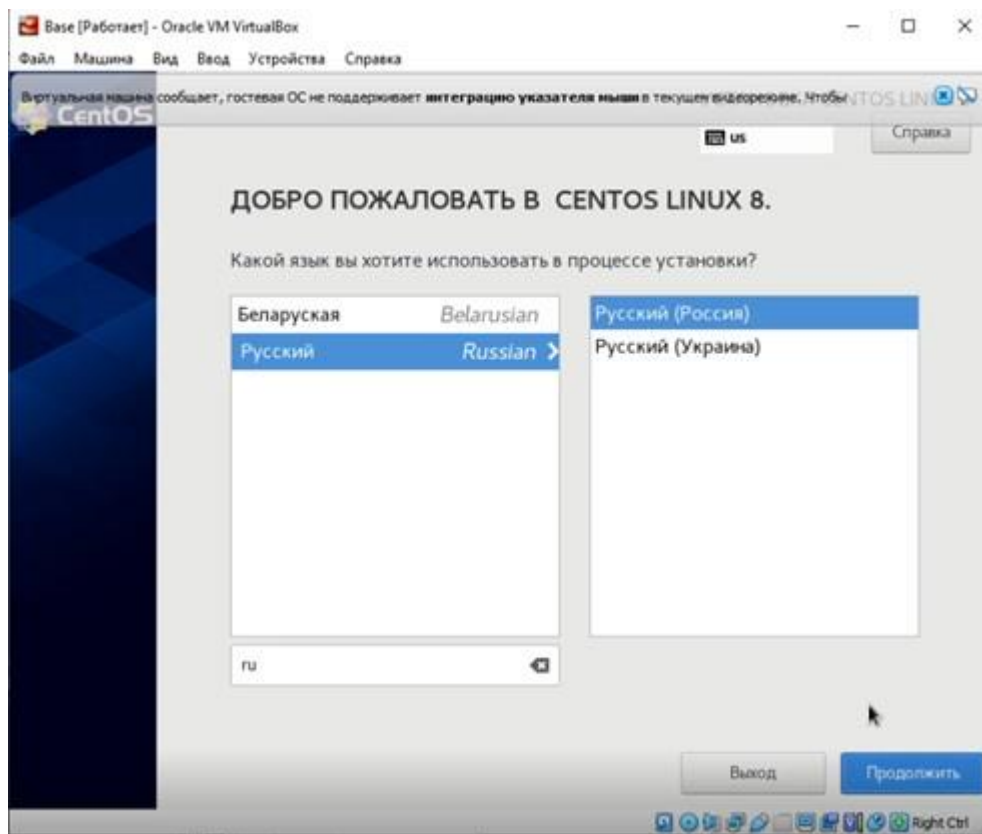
Base [Работает] - Oracle VM VirtualBox

Файл Машина Вид Ввод Устройства Справка

Виртуальная машина сообщает, гостевая ОС не поддерживает интеграцию указателя мыши в текущем видеорежиме. Чтобы

CentOS

TOS LIN

us

Справка

ДОБРО ПОЖАЛОВАТЬ В CENTOS LINUX 8.

Какой язык вы хотите использовать в процессе установки?

| | |
|---|---|
| Беларуская | Belarusian |
| Русский | Russian |

Русский (Россия)
Русский (Украина)

ru

Выход

Продолжить

Right Ctrl